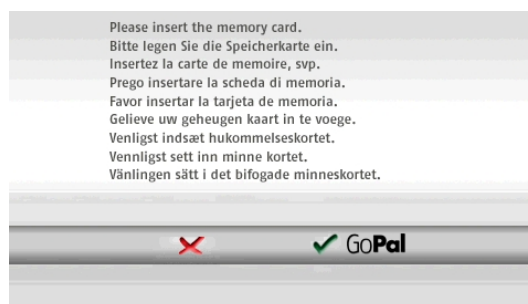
Please insert the memory card.
Bitte legen Sie die Speicherkarte ein.
Insertez la carte de memoire, svp.
Prego insertare la scheda di memoria.
Favor insertar la tarjeta de memoria.
Gelieve uw geheugen kaart in te voege.
Venligst indsæt hukommelseskortet.
Vennligst sett inn minne kortet.
Vänlingen sätt i det bifogade minneskortet.

✗ ✓ GoPal